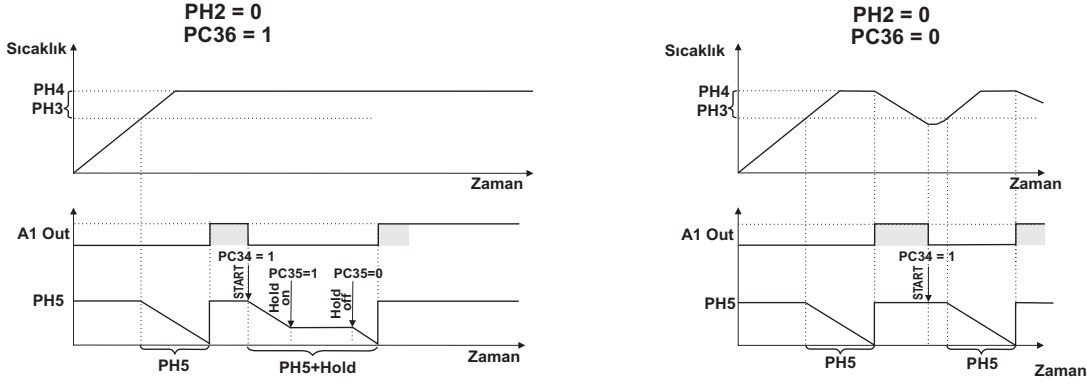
PH2 = 0
PC36 = 1

Sıcaklık

PH4
PH3

Zaman

A1 Out

PC34 = 1
START
PC35=1
Hold on
PC35=0
Hold off

PH5

Zaman

PH5
PH5+Hold

PH2 = 0
PC36 = 0

Sıcaklık

PH4
PH3

Zaman

A1 Out

PC34 = 1
START

PH5

PH5
PH5
Zaman